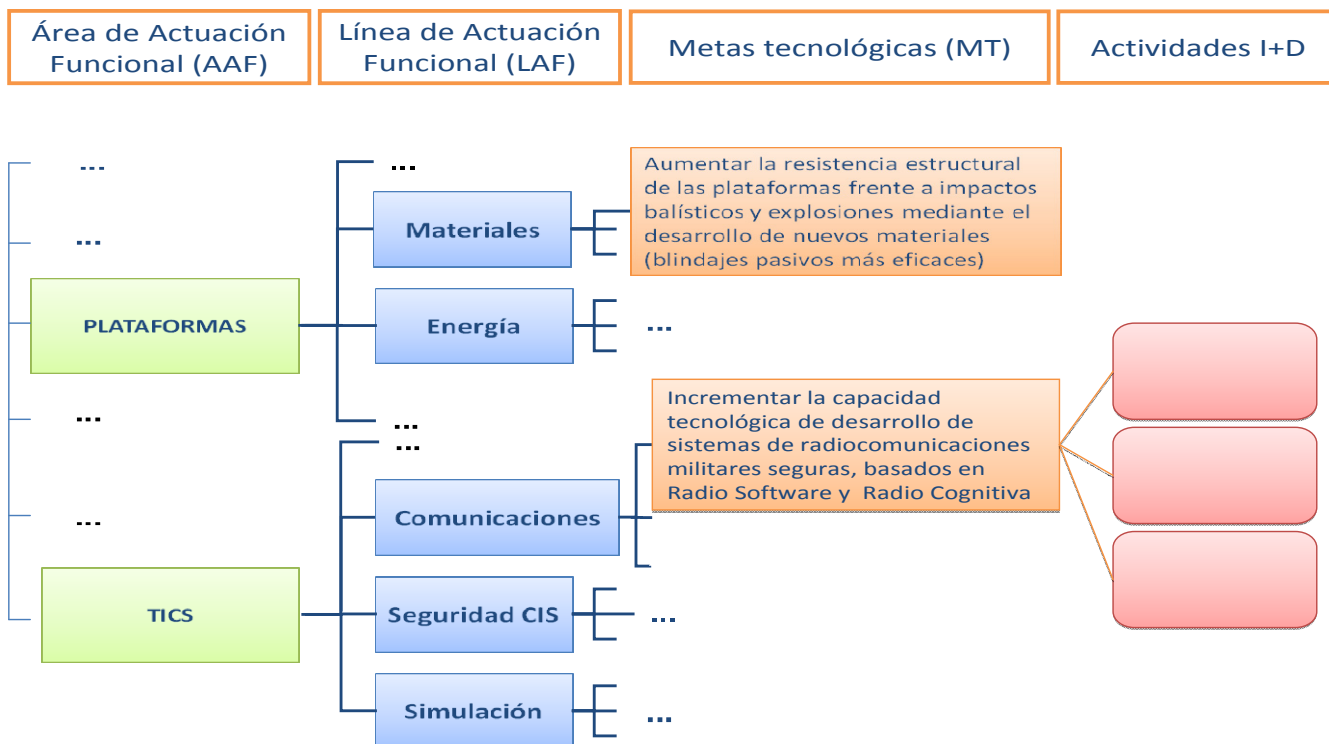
Área de Actuación Funcional (AAF)

Línea de Actuación Funcional (LAF)

Metas tecnológicas (MT)

Actividades I+D

...

...

PLATAFORMAS

...

...

TICS

...

Materiales

Energía

...

...

Comunicaciones

Seguridad CIS

Simulación

Aumentar la resistencia estructural de las plataformas frente a impactos balísticos y explosiones mediante el desarrollo de nuevos materiales (blindajes pasivos más eficaces)

...

Incrementar la capacidad tecnológica de desarrollo de sistemas de radiocomunicaciones militares seguras, basados en Radio Software y Radio Cognitiva

...

...